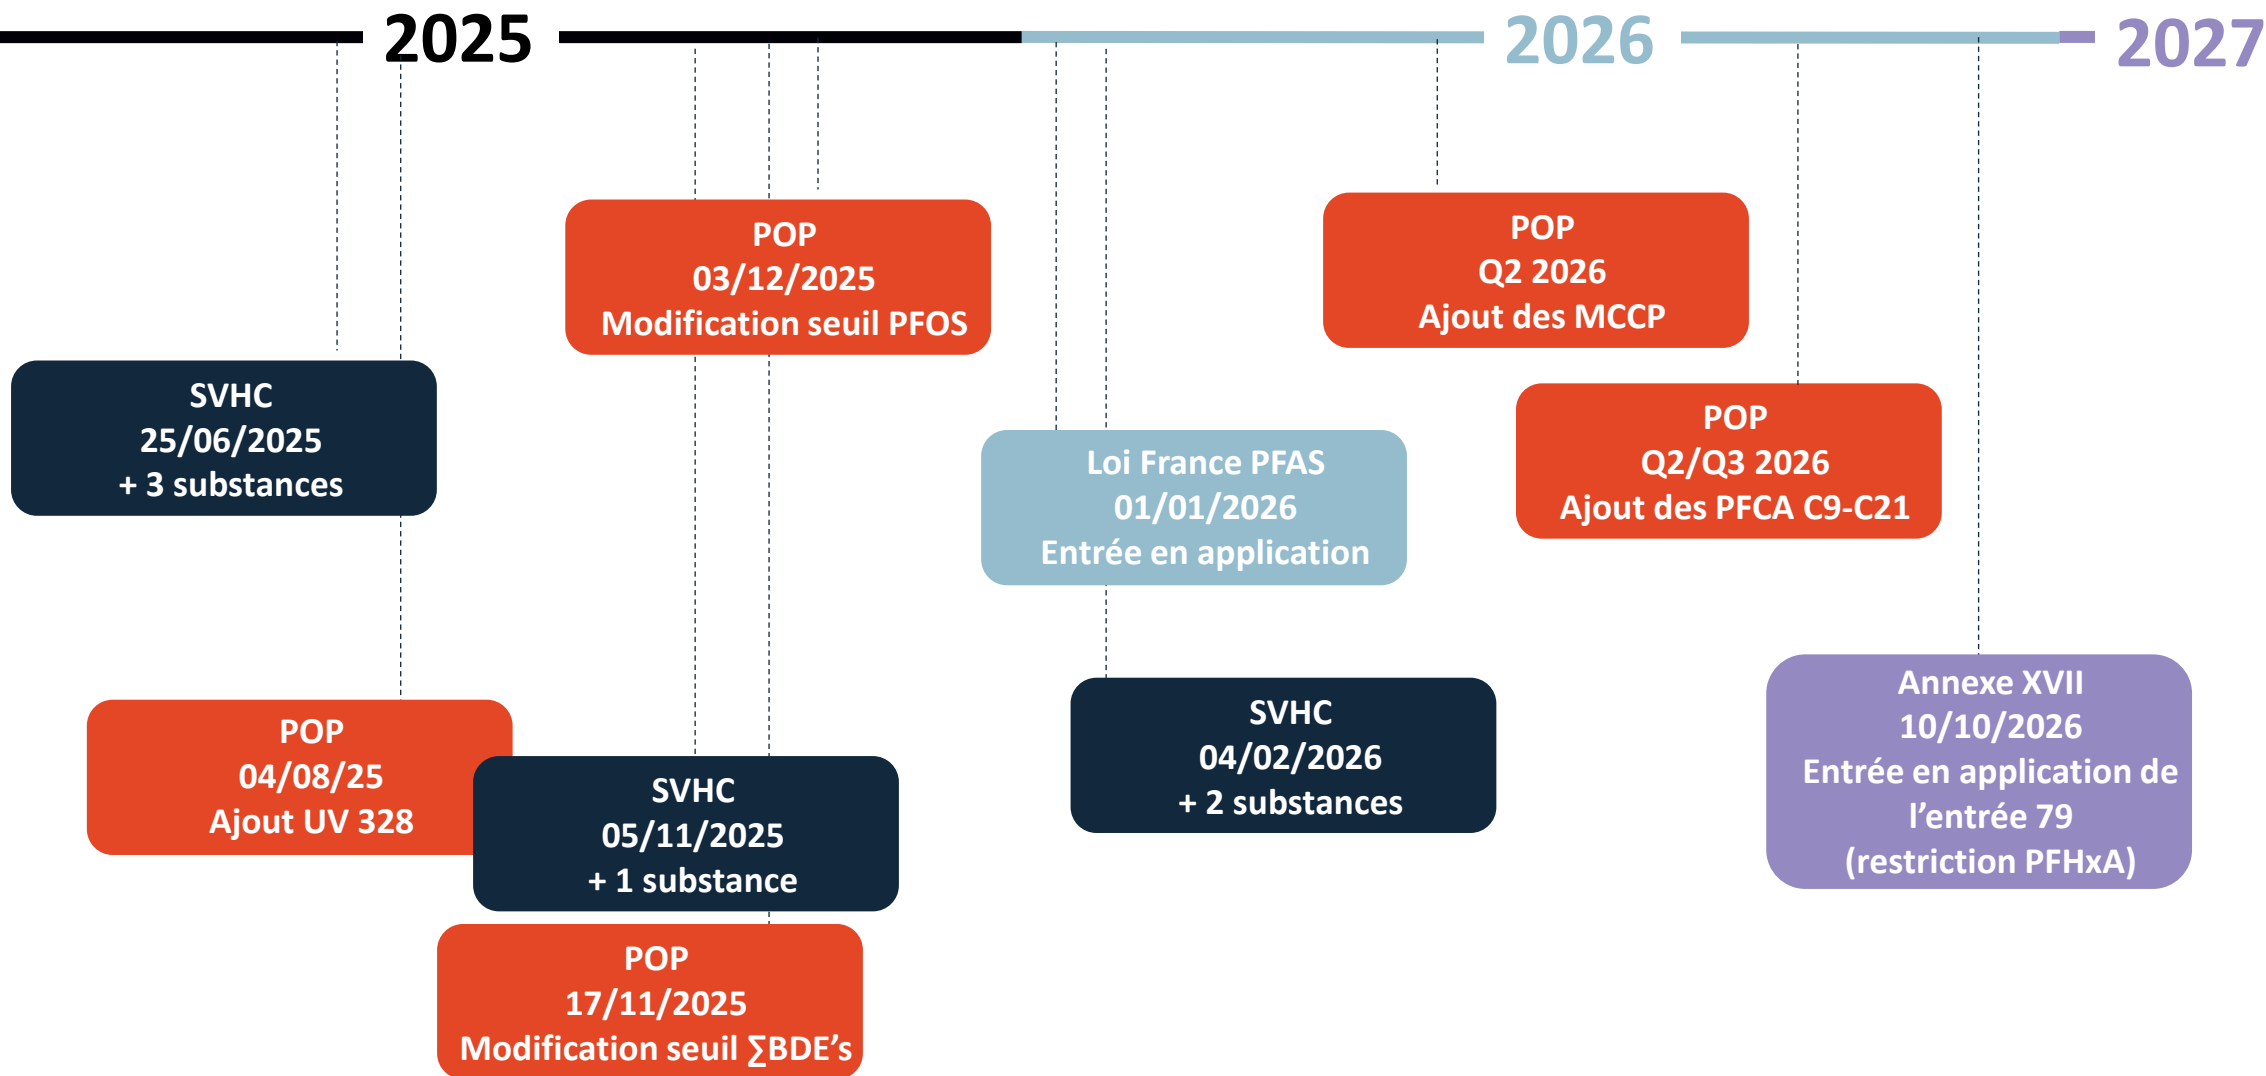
2025

2026

2027

POP
03/12/2025
Modification seuil PFOS

POP
Q2 2026
Ajout des MCCP

SVHC
25/06/2025
+ 3 substances

POP
Q2/Q3 2026
Ajout des PFCA C9-C21

Loi France PFAS
01/01/2026
Entrée en application

POP
04/08/25
Ajout UV 328

SVHC
05/11/2025
+ 1 substance

SVHC
04/02/2026
+ 2 substances

Annexe XVII
10/10/2026
Entrée en application de l’entrée 79
(restriction PFHxA)

POP
17/11/2025
Modification seuil ∑BDE’s